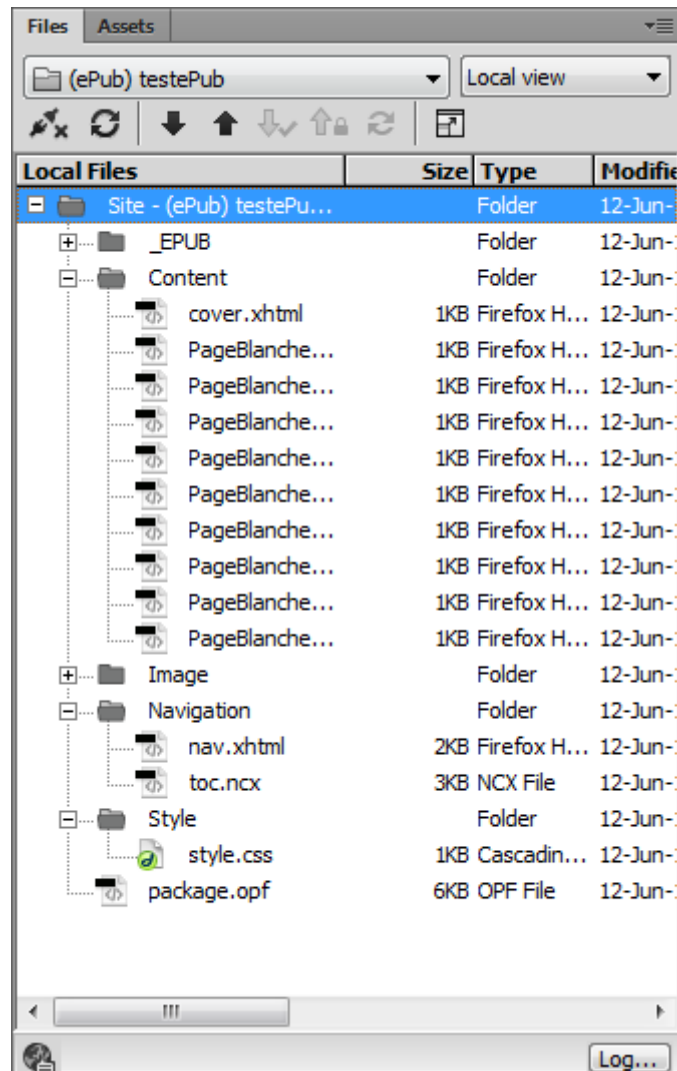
Files Assets

(ePub) testePub | Local view

| Local Files | Size | Type | Modifie |
|---|---|---|---|
| Site - (ePub) testePu... | | Folder | 12-Jun- |
| _EPUB | | Folder | 12-Jun- |
| Content | | Folder | 12-Jun- |
| cover.xhtml | 1KB | Firefox H... | 12-Jun- |
| PageBlanche... | 1KB | Firefox H... | 12-Jun- |
| PageBlanche... | 1KB | Firefox H... | 12-Jun- |
| PageBlanche... | 1KB | Firefox H... | 12-Jun- |
| PageBlanche... | 1KB | Firefox H... | 12-Jun- |
| PageBlanche... | 1KB | Firefox H... | 12-Jun- |
| PageBlanche... | 1KB | Firefox H... | 12-Jun- |
| PageBlanche... | 1KB | Firefox H... | 12-Jun- |
| PageBlanche... | 1KB | Firefox H... | 12-Jun- |
| PageBlanche... | 1KB | Firefox H... | 12-Jun- |
| Image | | Folder | 12-Jun- |
| Navigation | | Folder | 12-Jun- |
| nav.xhtml | 2KB | Firefox H... | 12-Jun- |
| toc.ncx | 3KB | NCX File | 12-Jun- |
| Style | | Folder | 12-Jun- |
| style.css | 1KB | Cascadin... | 12-Jun- |
| package.opf | 6KB | OPF File | 12-Jun- |

Log...